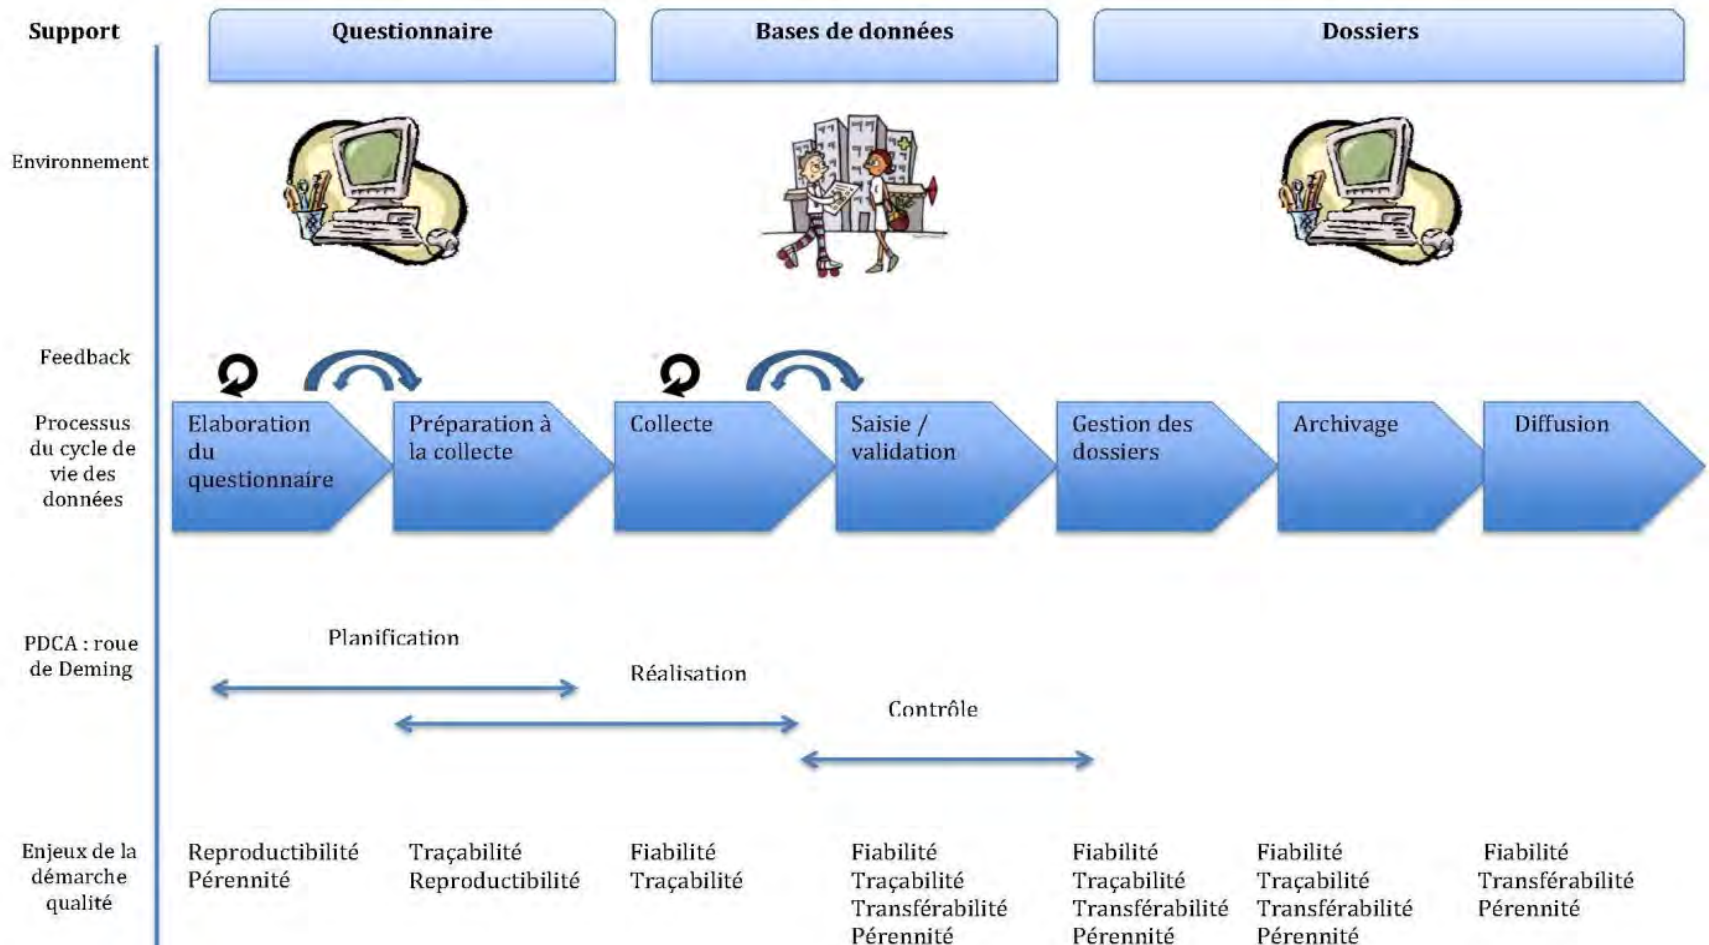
Support

Questionnaire

Bases de données

Dossiers

Environnement

Feedback

Processus du cycle de vie des données

Elaboration du questionnaire

Préparation à la collecte

Collecte

Saisie / validation

Gestion des dossiers

Archivage

Diffusion

PDCA : roue de Deming

Planification

Réalisation

Contrôle

Enjeux de la démarche qualité

Reproductibilité
Pérennité

Traçabilité
Reproductibilité

Fiabilité
Traçabilité

Fiabilité
Traçabilité
Transférabilité
Pérennité

Fiabilité
Traçabilité
Transférabilité
Pérennité

Fiabilité
Traçabilité
Transférabilité
Pérennité

Fiabilité
Transférabilité
Pérennité